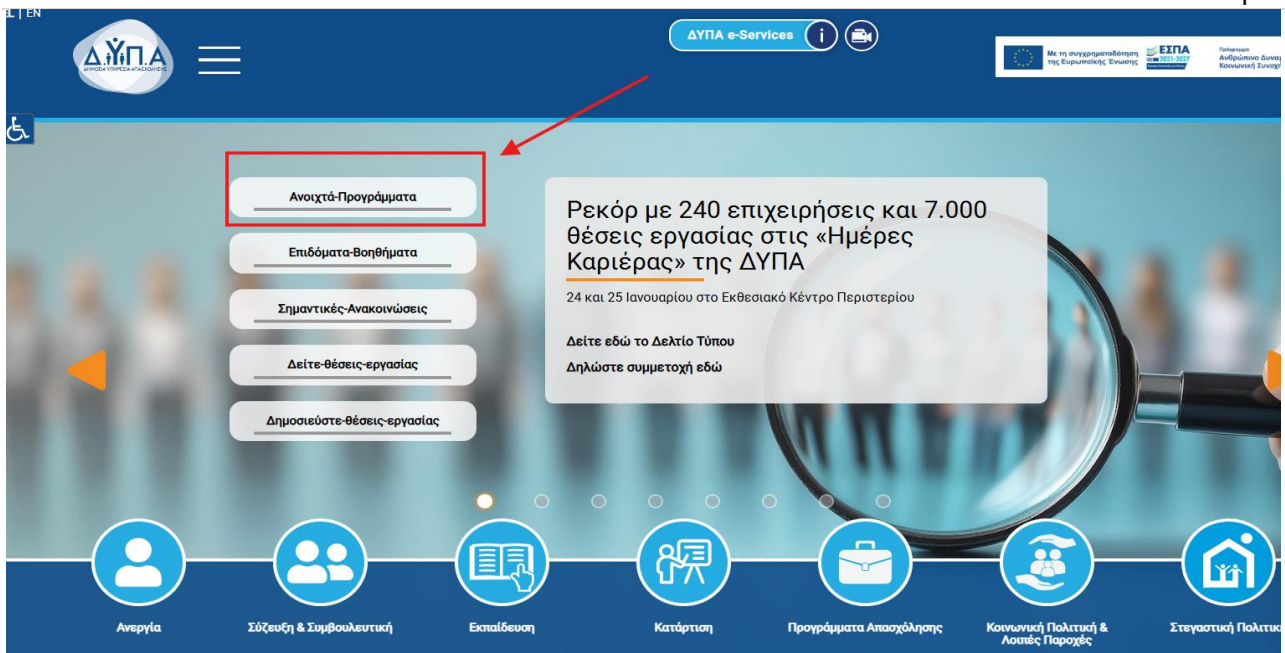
ΕΛ | EN

Δ.ΥΠ.Α
ΔΗΜΟΣΙΑ ΥΠΗΡΕΣΙΑ ΑΠΑΣΧΟΛΗΣΗΣ

ΔΥΠΑ e-Services

Με τη συγχρηματοδότηση της Ευρωπαϊκής Ένωσης
ΕΣΠΑ 2021-2027
Πρόγραμμα Ανθρώπινο Δυνα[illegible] Κοινωνική Συνοχ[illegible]

Ανοιχτά-Προγράμματα

Επιδόματα-Βοηθήματα

Σημαντικές-Ανακοινώσεις

Δείτε-θέσεις-εργασίας

Δημοσιεύστε-θέσεις-εργασίας

Ρεκόρ με 240 επιχειρήσεις και 7.000 θέσεις εργασίας στις «Ημέρες Καριέρας» της ΔΥΠΑ

24 και 25 Ιανουαρίου στο Εκθεσιακό Κέντρο Περιστερίου

Δείτε εδώ το Δελτίο Τύπου

Δηλώστε συμμετοχή εδώ

Ανεργία

Σύζευξη & Συμβουλευτική

Εκπαίδευση

Κατάρτιση

Προγράμματα Απασχόλησης

Κοινωνική Πολιτική & Λοιπές Παροχές

Στεγαστική Πολιτικ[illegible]